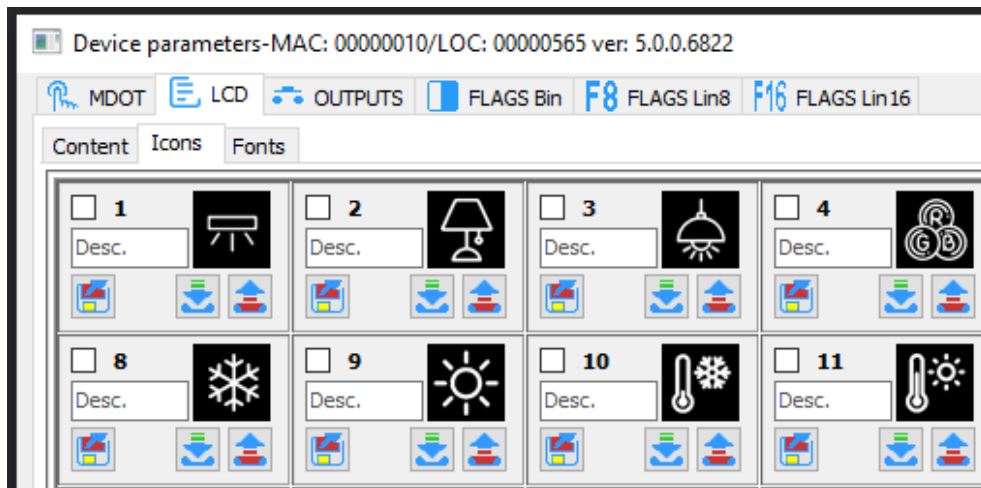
Device parameters-MAC: 00000010/LOC: 00000565 ver: 5.0.0.6822

MDOT LCD OUTPUTS FLAGS Bin F8 FLAGS Lin8 F16 FLAGS Lin16

Content Icons Fonts

1
Desc.

2
Desc.

3
Desc.

4
Desc.

R G B

8
Desc.

9
Desc.

10
Desc.

11
Desc.